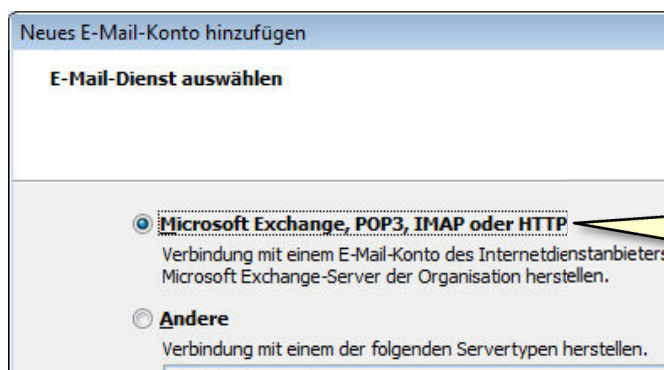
Neues E-Mail-Konto hinzufügen

E-Mail-Dienst auswählen

Microsoft Exchange, POP3, IMAP oder HTTP

Verbindung mit einem E-Mail-Konto des Internetdienstanbieters Microsoft Exchange-Server der Organisation herstellen.

Andere

Verbindung mit einem der folgenden Servertypen herstellen.